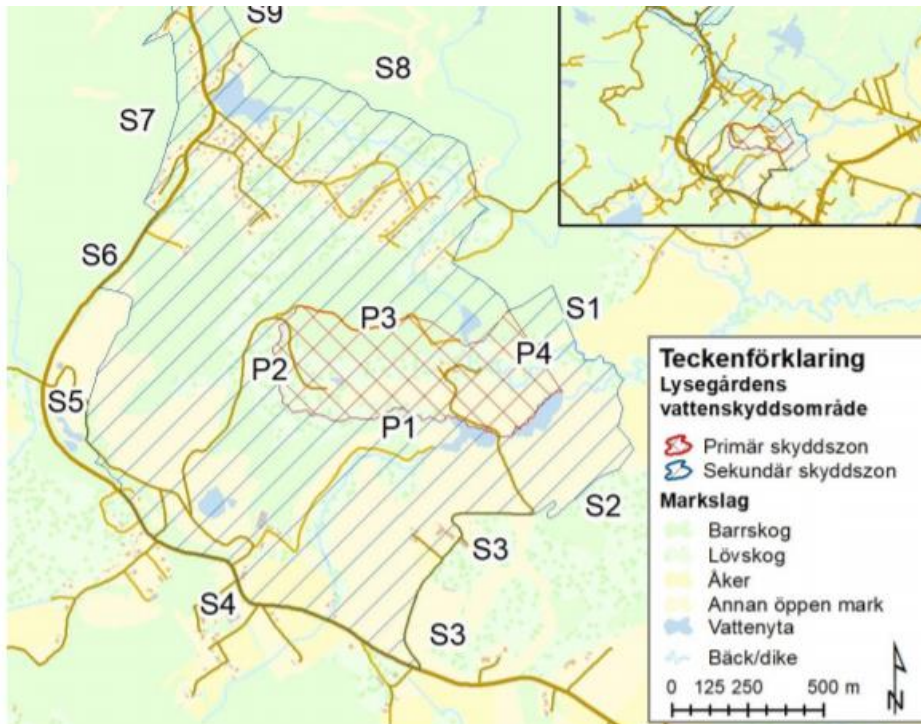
S9
S8
S7
S6
S1
P3
P4
P2
S5
P1
S2
S3
S4
S3

Teckenförklaring
Lysegårdens vattenskyddsområde
Primär skyddszon
Sekundär skyddszon
Markslag
Barrskog
Lövskog
Åker
Annan öppen mark
Vattenyta
Bäck/dike
0 125 250 500 m
N